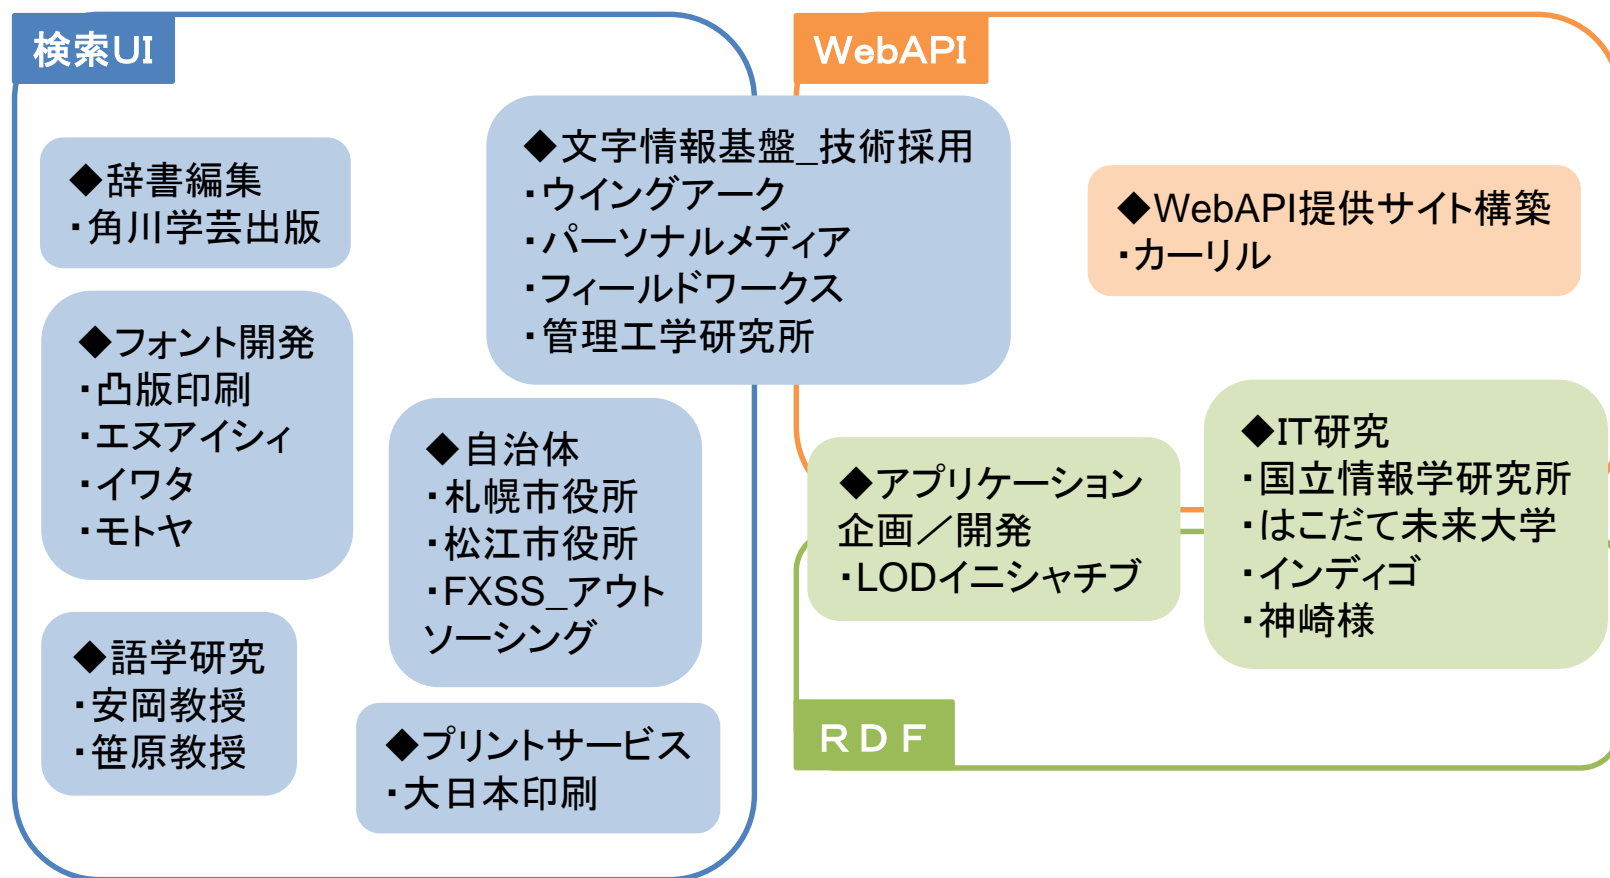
検索UI

◆辞書編集
・角川学芸出版

◆フォント開発
・凸版印刷
・エヌアイシィ
・イワタ
・モトヤ

◆語学研究
・安岡教授
・笹原教授

◆文字情報基盤_技術採用
・ウイングアーク
・パーソナルメディア
・フィールドワークス
・管理工学研究所

◆自治体
・札幌市役所
・松江市役所
・FXSS_アウトソーシング

◆プリントサービス
・大日本印刷

WebAPI

◆WebAPI提供サイト構築
・カーリル

◆アプリケーション企画／開発
・LODイニシャチブ

◆IT研究
・国立情報学研究所
・はこだて未来大学
・インディゴ
・神崎様

RDF